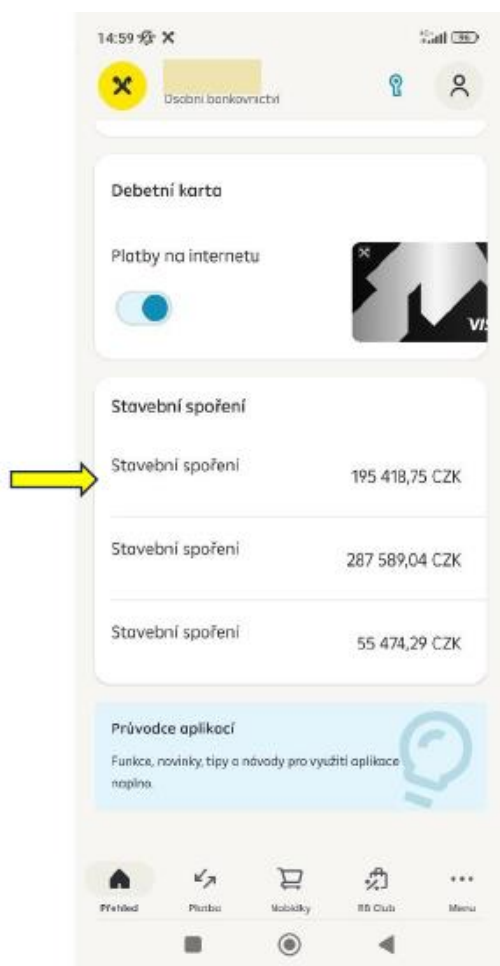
14:59

Osobní bankovnictví

Debetní karta

Platby na internetu

VIS

Stavební spoření

Stavební spoření 195 418,75 CZK

Stavební spoření 287 589,04 CZK

Stavební spoření 55 474,29 CZK

Průvodce aplikací

Funkce, novinky, tipy a návody pro využití aplikace naplno.

Přehled Platba Nabídky RB Club Menu